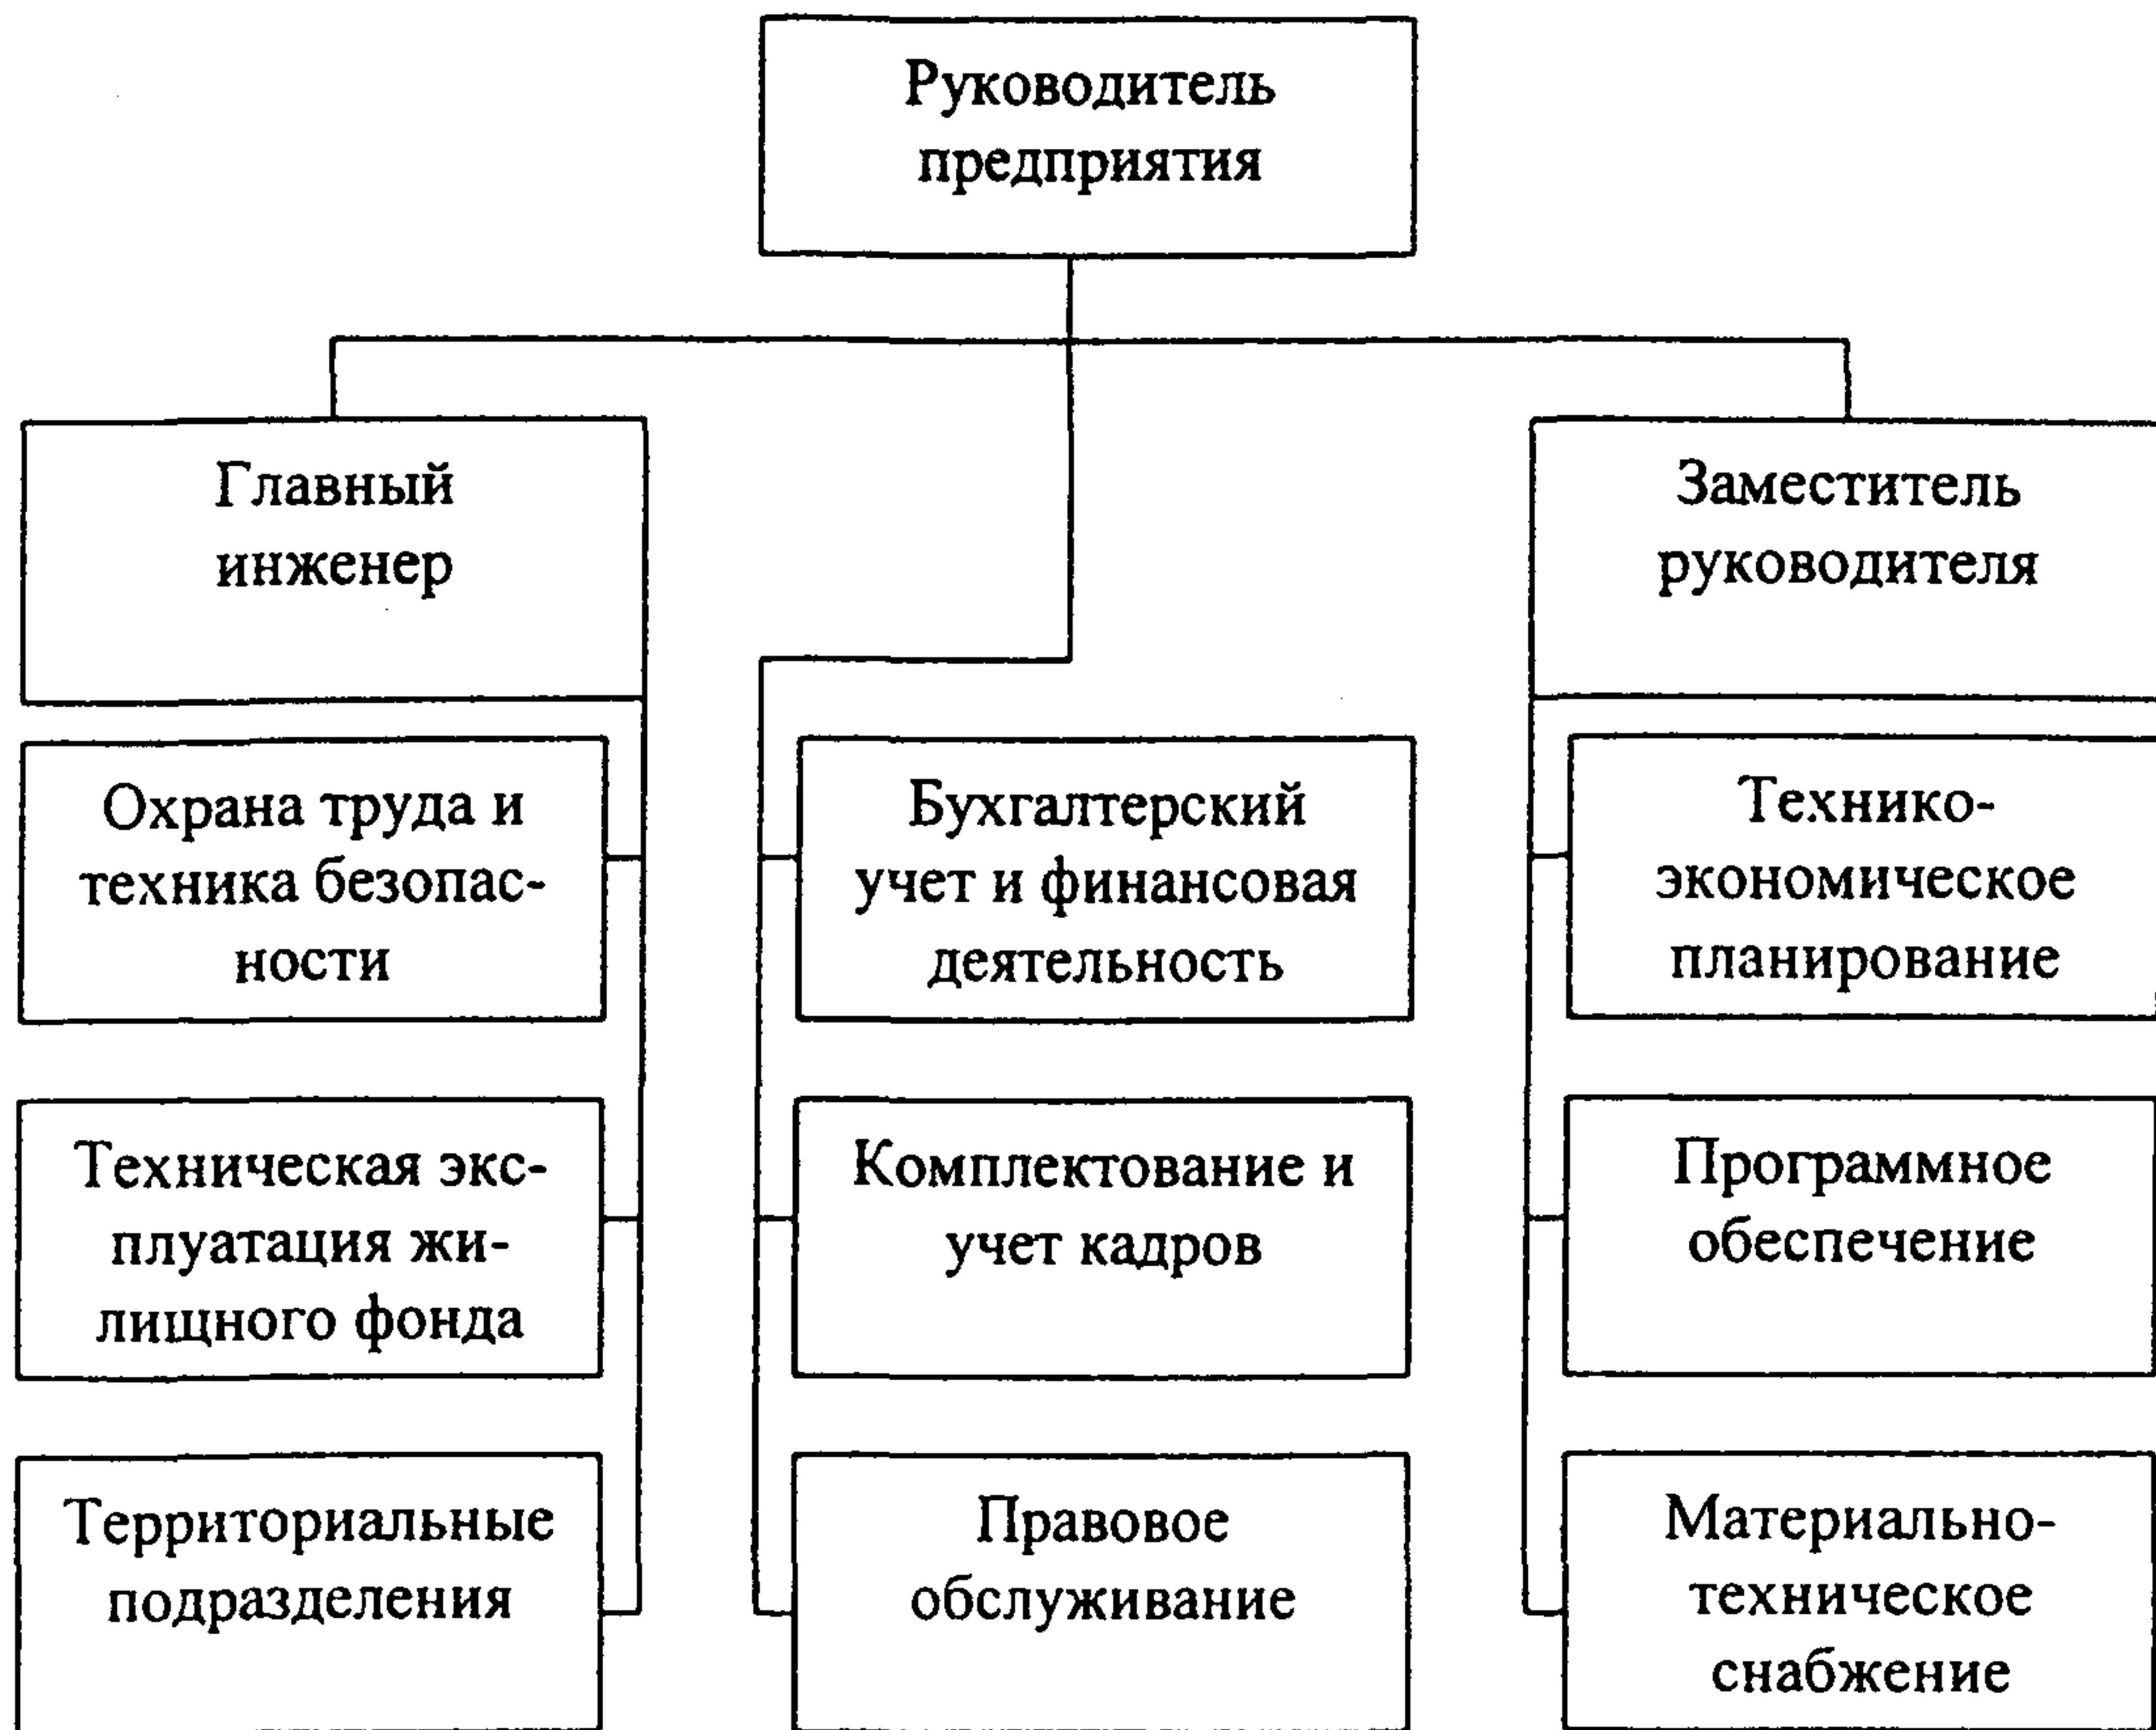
Руководитель предприятия

Главный инженер

Заместитель руководителя

Охрана труда и техника безопасности

Техническая эксплуатация жилищного фонда

Территориальные подразделения

Бухгалтерский учет и финансовая деятельность

Комплектование и учет кадров

Правовое обслуживание

Технико-экономическое планирование

Программное обеспечение

Материально-техническое снабжение